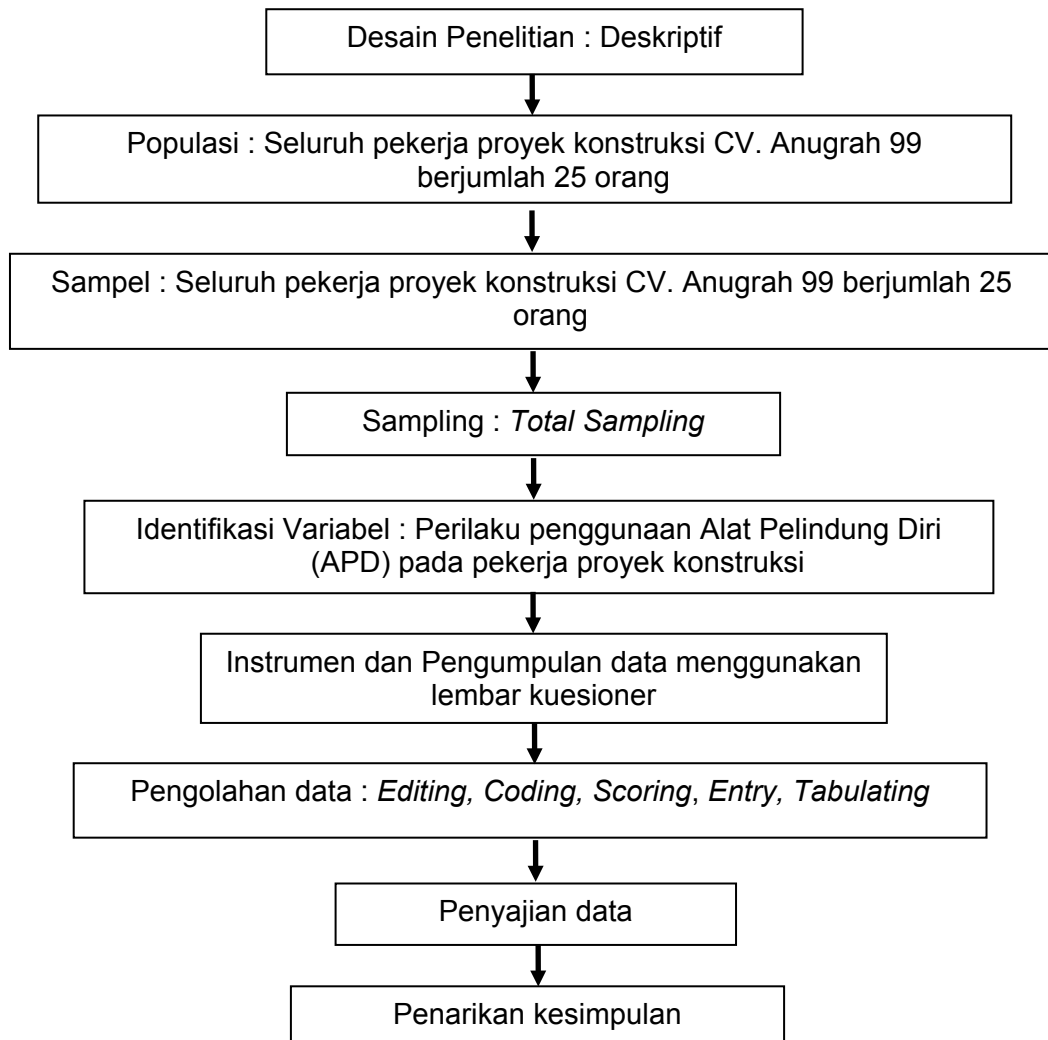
Desain Penelitian : Deskriptif

Populasi : Seluruh pekerja proyek konstruksi CV. Anugrah 99 berjumlah 25 orang

Sampel : Seluruh pekerja proyek konstruksi CV. Anugrah 99 berjumlah 25 orang

Sampling : *Total Sampling*

Identifikasi Variabel : Perilaku penggunaan Alat Pelindung Diri (APD) pada pekerja proyek konstruksi

Instrumen dan Pengumpulan data menggunakan lembar kuesioner

Pengolahan data : *Editing, Coding, Scoring*, *Entry, Tabulating*

Penyajian data

Penarikan kesimpulan